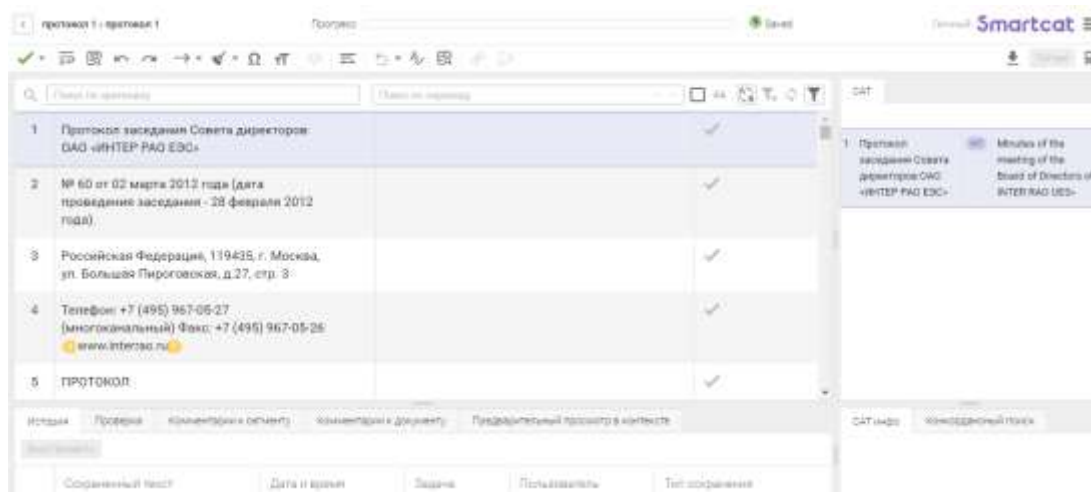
протокол 1 › протокол 1   Прогресс   Saved   Smartcat

Поиск по оригиналу   Поиск по переводу

CAT

1 Протокол заседания Совета директоров ОАО «ИНТЕР РАО ЕЭС»

2 № 60 от 02 марта 2012 года (дата проведения заседания - 28 февраля 2012 года).

3 Российская Федерация, 119435, г. Москва, ул. Большая Пироговская, д.27, стр. 3

4 Телефон: +7 (495) 967-05-27 (многоканальный) Факс: +7 (495) 967-05-26 www.interrao.ru

5 ПРОТОКОЛ

1 Протокол заседания Совета директоров ОАО «ИНТЕР РАО ЕЭС»   MT   Minutes of the meeting of the Board of Directors of INTER RAO UES»

История   Проверка   Комментарии к сегменту   Комментарии к документу   Предварительный просмотр в контексте

CAT-инфо   Конкордансный поиск

Сохраненный текст   Дата и время   Задача   Пользователь   Тип сохранения